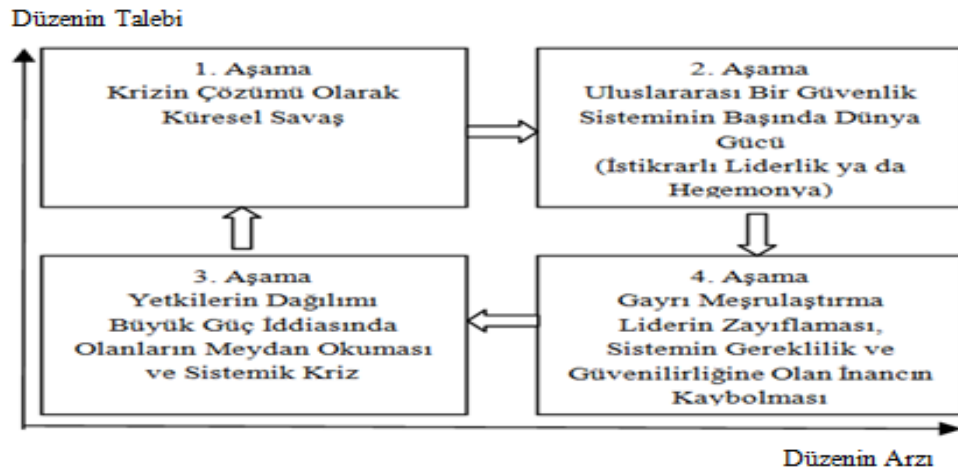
Düzenin Talebi

1. Aşama
Krizin Çözümü Olarak Küresel Savaş

2. Aşama
Uluslararası Bir Güvenlik Sisteminin Başında Dünya Gücü
(İstikrarlı Liderlik ya da Hegemonya)

3. Aşama
Yetkilerin Dağılımı
Büyük Güç İddiasında Olanların Meydan Okuması ve Sistemik Kriz

4. Aşama
Gayrı Meşrulaştırma
Liderin Zayıflaması, Sistemin Gereklilik ve Güvenilirliğine Olan İnancın Kaybolması

Düzenin Arzı